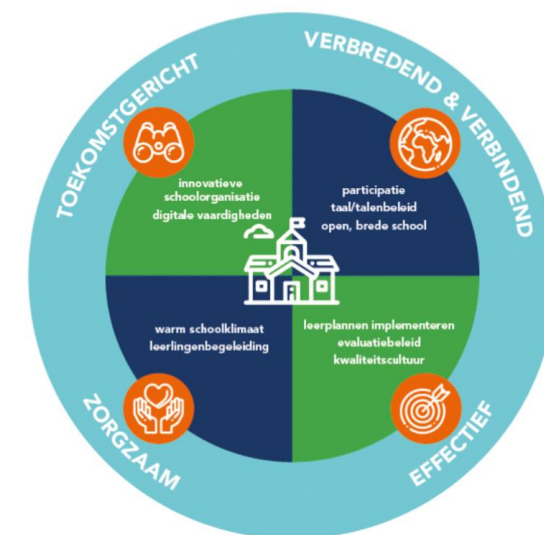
TOEKOMSTGERICHT

VERBREDEND & VERBINDEND

innovatieve schoolorganisatie digitale vaardigheden

participatie taal/talenbeleid open, brede school

warm schoolklimaat leerlingenbegeleiding

leerplannen implementeren evaluatiebeleid kwaliteitscultuur

ZORGZAAM

EFFECTIEF